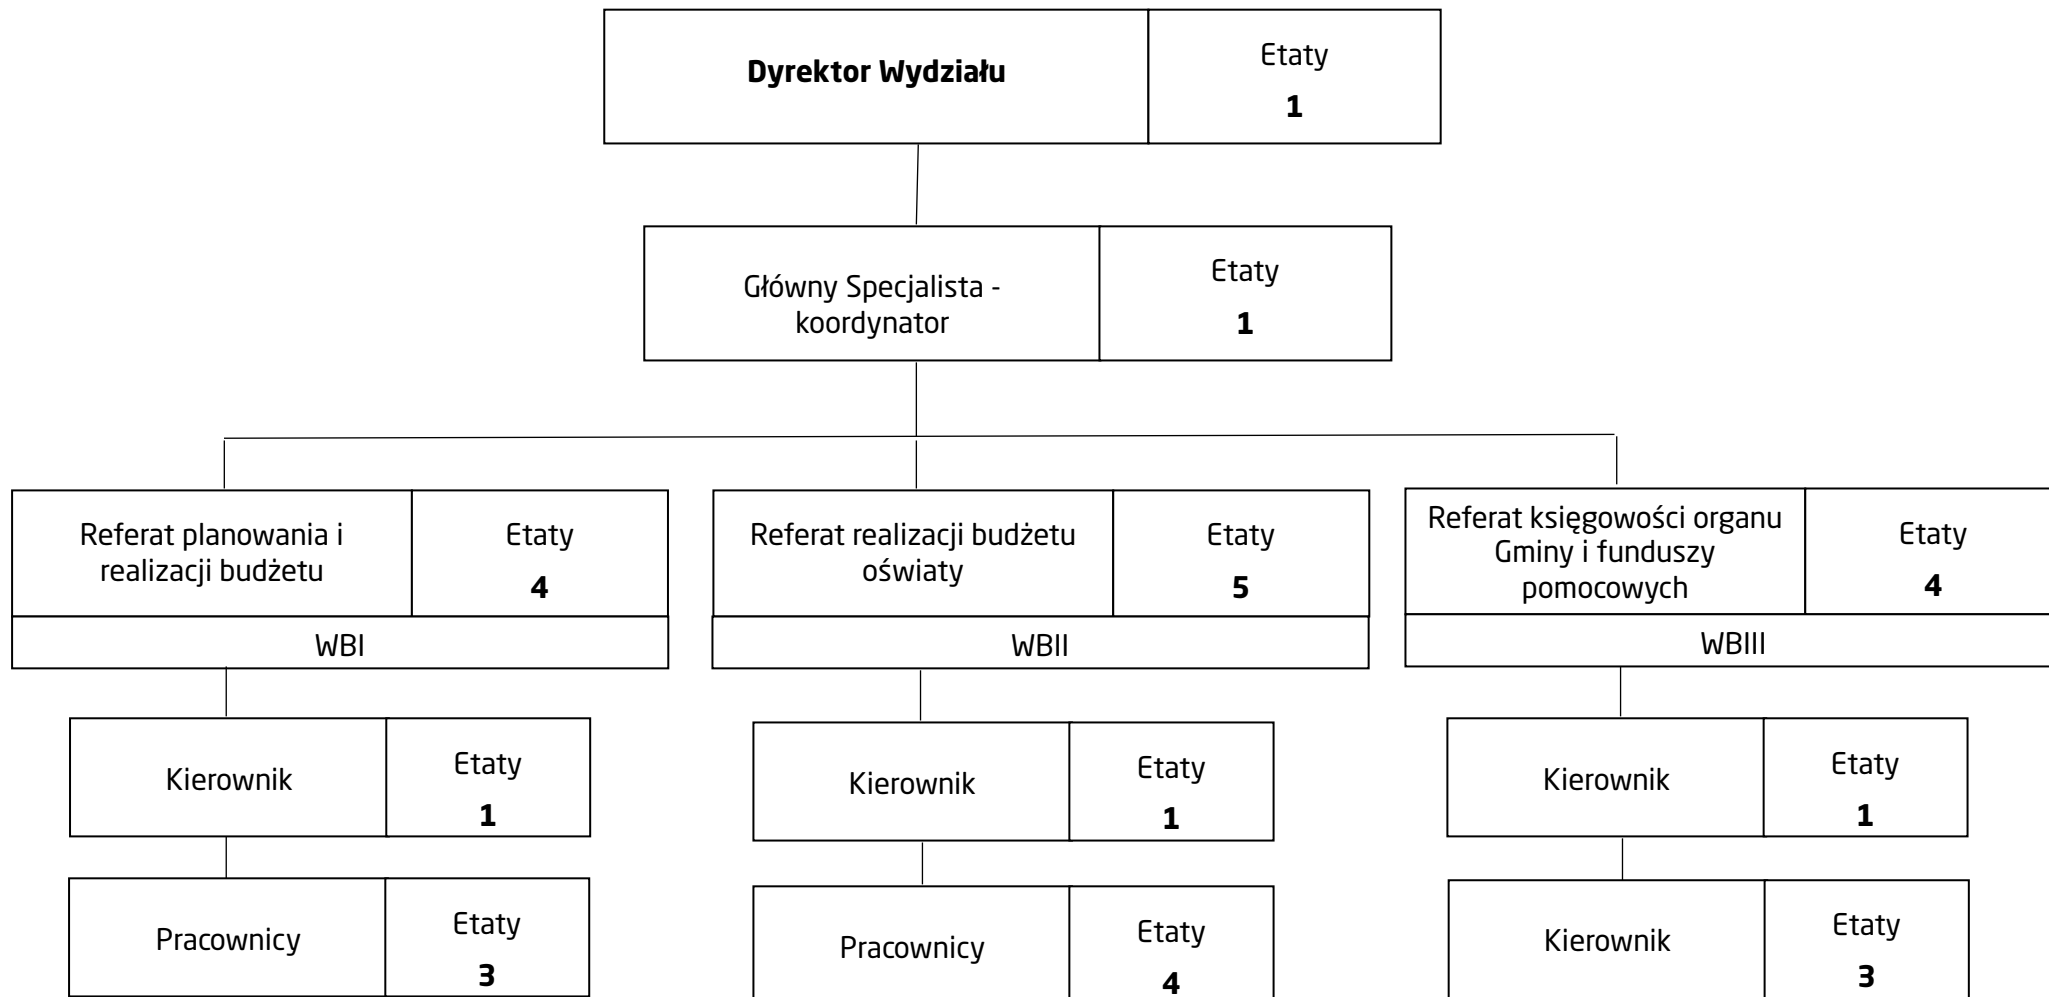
**Dyrektor Wydziału**

Etaty
**1**

Główny Specjalista - koordynator

Etaty
**1**

Referat planowania i realizacji budżetu

Etaty
**4**

WBI

Kierownik

Etaty
**1**

Pracownicy

Etaty
**3**

Referat realizacji budżetu oświaty

Etaty
**5**

WBII

Kierownik

Etaty
**1**

Pracownicy

Etaty
**4**

Referat księgowości organu Gminy i funduszy pomocowych

Etaty
**4**

WBIII

Kierownik

Etaty
**1**

Kierownik

Etaty
**3**